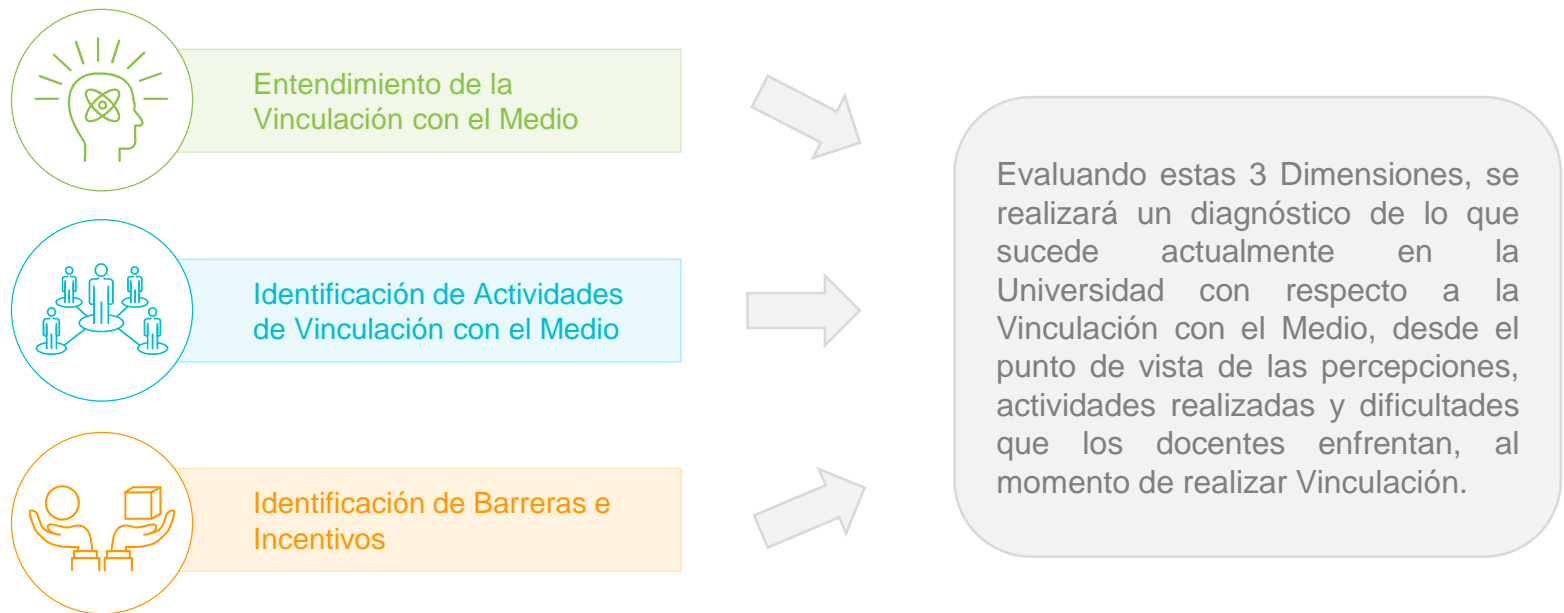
Entendimiento de la Vinculación con el Medio

Identificación de Actividades de Vinculación con el Medio

Identificación de Barreras e Incentivos

Evaluando estas 3 Dimensiones, se realizará un diagnóstico de lo que sucede actualmente en la Universidad con respecto a la Vinculación con el Medio, desde el punto de vista de las percepciones, actividades realizadas y dificultades que los docentes enfrentan, al momento de realizar Vinculación.